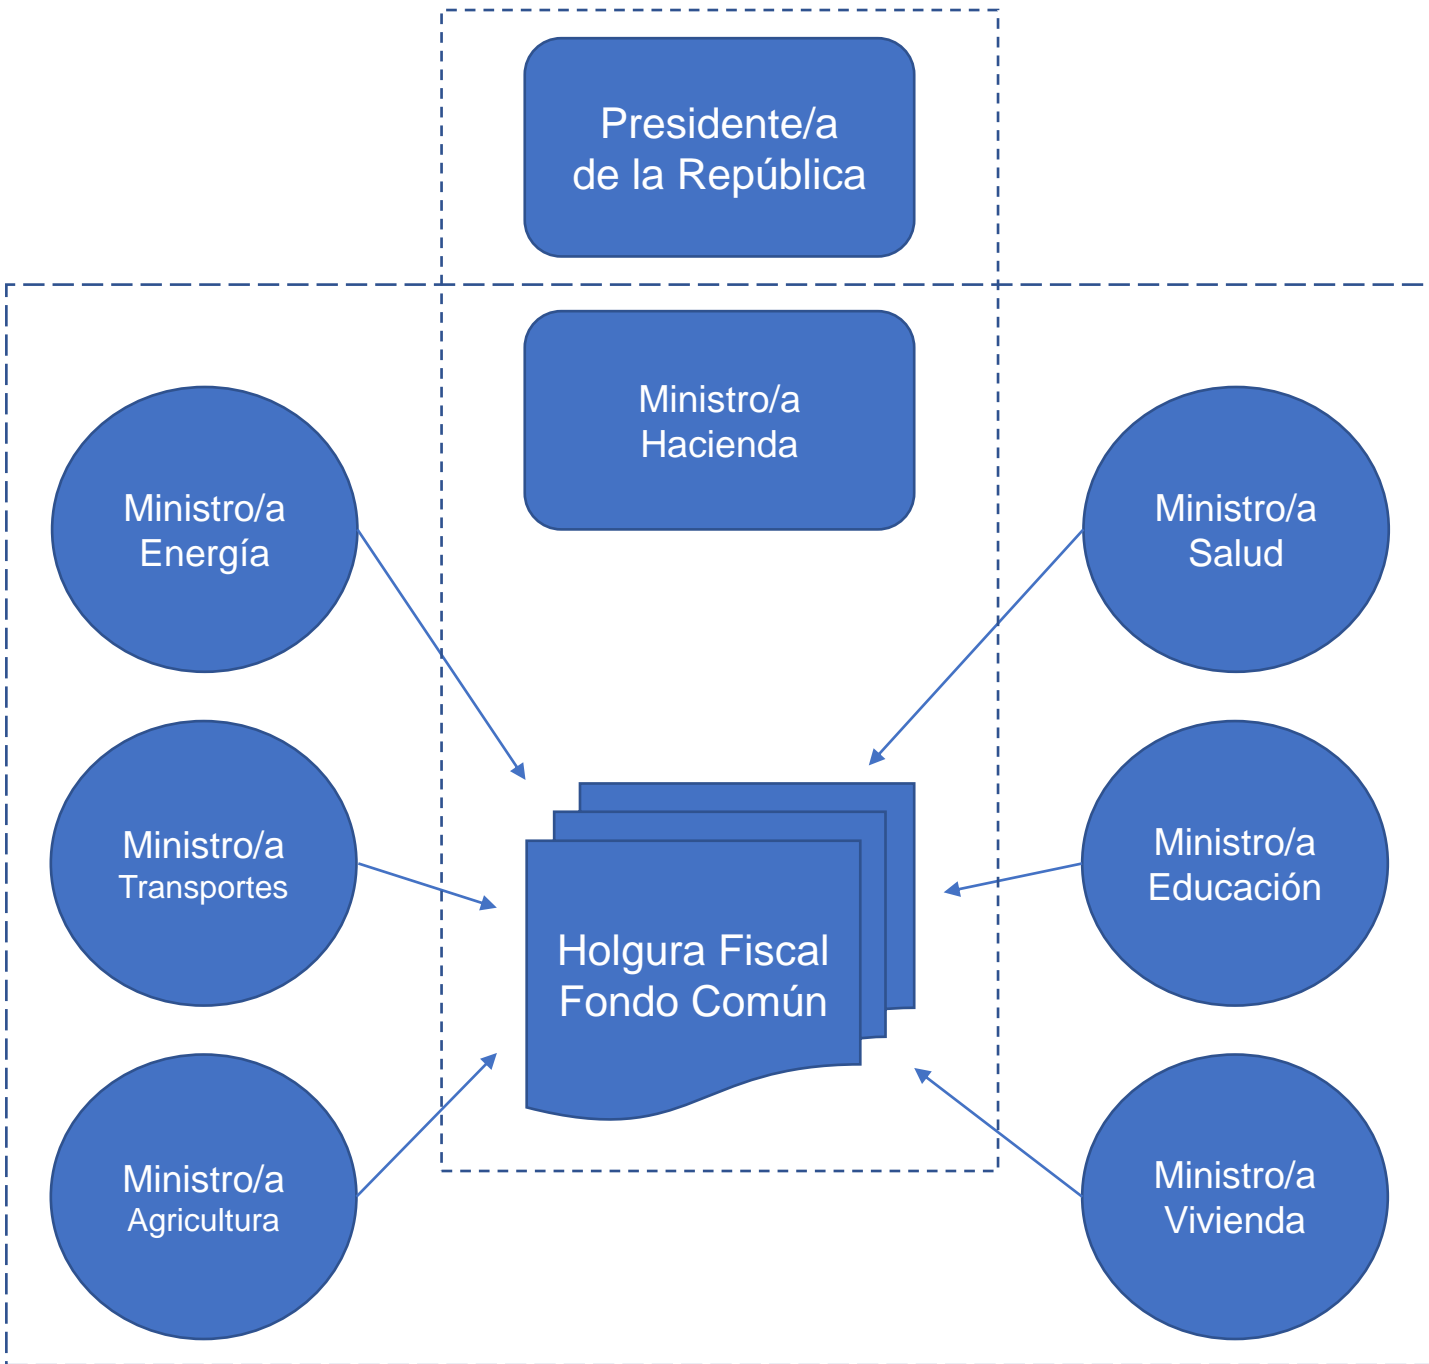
Presidente/a de la República

Ministro/a Hacienda

Ministro/a Energía

Ministro/a Salud

Ministro/a Transportes

Holgura Fiscal Fondo Común

Ministro/a Educación

Ministro/a Agricultura

Ministro/a Vivienda